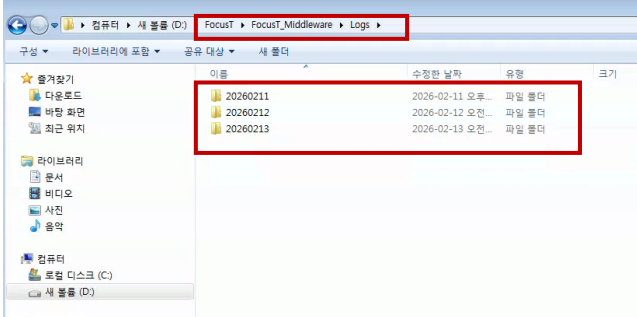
▸ 컴퓨터 ▸ 새 볼륨 (D:) ▸ FocusT ▸ FocusT_Middleware ▸ Logs ▸

구성 ▾ 라이브러리에 포함 ▾ 공유 대상 ▾ 새 폴더

즐겨찾기
다운로드
바탕 화면
최근 위치

라이브러리
문서
비디오
사진
음악

컴퓨터
로컬 디스크 (C:)
새 볼륨 (D:)

| 이름 | 수정한 날짜 | 유형 | 크기 |
|---|---|---|---|
| 20260211 | 2026-02-11 오후... | 파일 폴더 | |
| 20260212 | 2026-02-12 오전... | 파일 폴더 | |
| 20260213 | 2026-02-13 오전... | 파일 폴더 | |